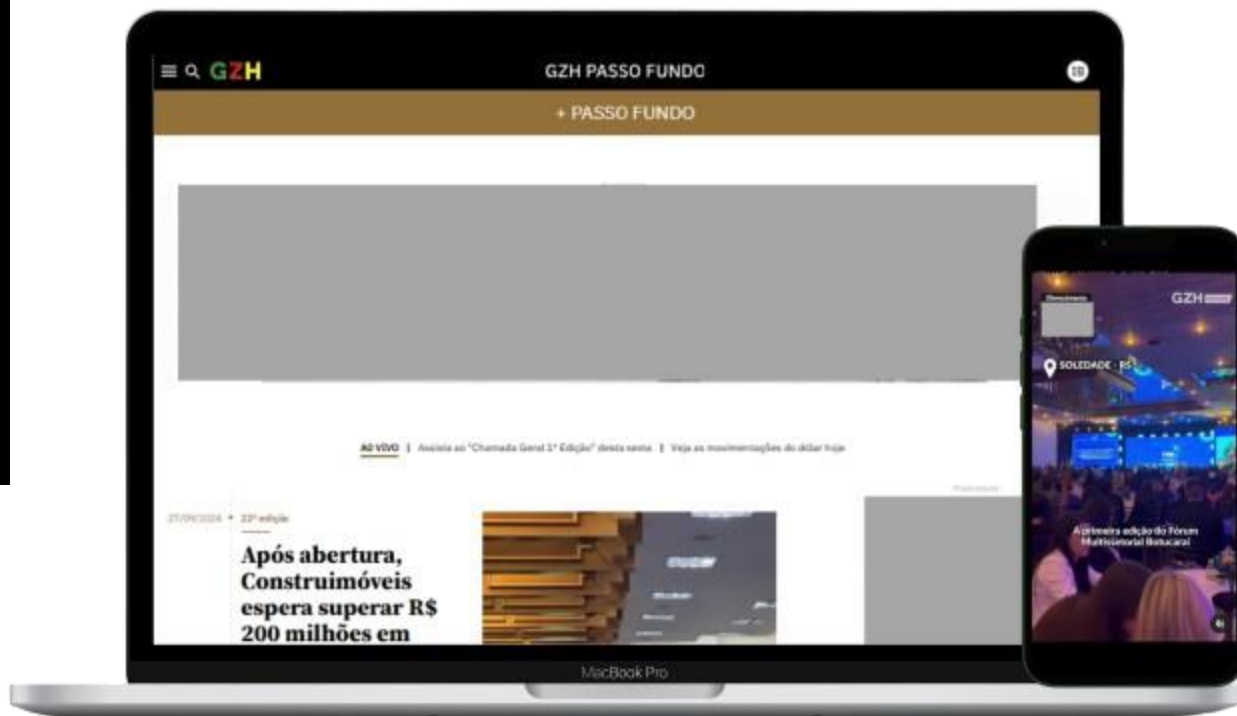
GZH

GZH PASSO FUNDO

+ PASSO FUNDO

AO VIVO | Assista ao "Chamada Geral 1ª Edição" desta sexta | Veja as movimentações do dólar hoje

27/09/2024 • 22ª edição

Após abertura, Construimóveis espera superar R$ 200 milhões em

MacBook Pro

GZH

SOLEDADE - RS

A primeira edição do Fórum Multissetorial Botucaraí